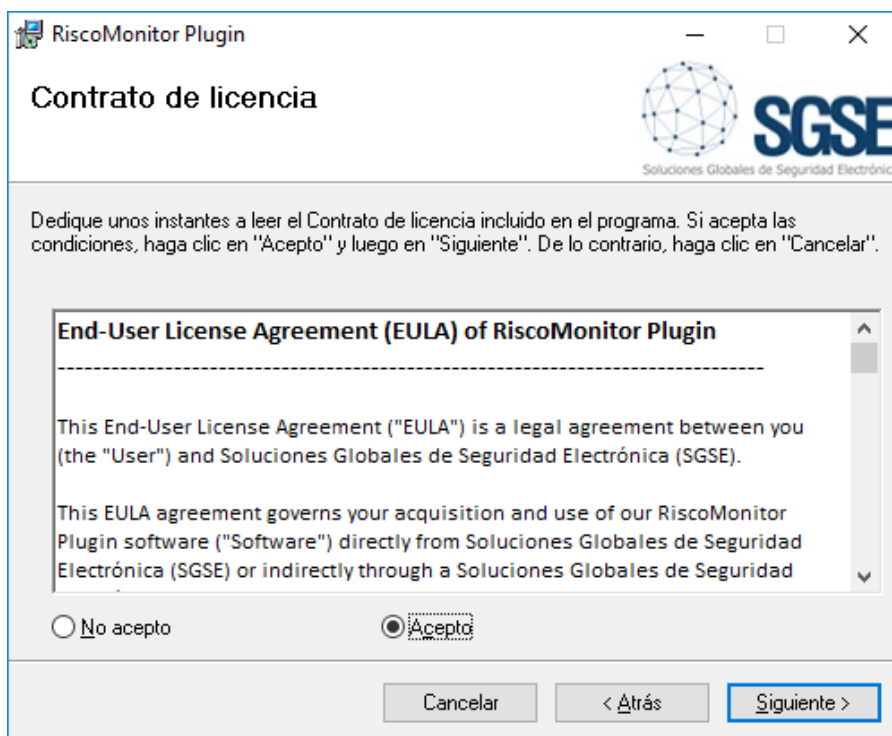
RiscoMonitor Plugin

Contrato de licencia

SGSE
Soluciones Globales de Seguridad Electrónic

Dedique unos instantes a leer el Contrato de licencia incluido en el programa. Si acepta las condiciones, haga clic en "Acepto" y luego en "Siguiente". De lo contrario, haga clic en "Cancelar".

End-User License Agreement (EULA) of RiscoMonitor Plugin

-------------------------------------------------------------------------------

This End-User License Agreement ("EULA") is a legal agreement between you (the "User") and Soluciones Globales de Seguridad Electrónica (SGSE).

This EULA agreement governs your acquisition and use of our RiscoMonitor Plugin software ("Software") directly from Soluciones Globales de Seguridad Electrónica (SGSE) or indirectly through a Soluciones Globales de Seguridad

No acepto

Acepto

Cancelar

< Atrás

Siguiente >